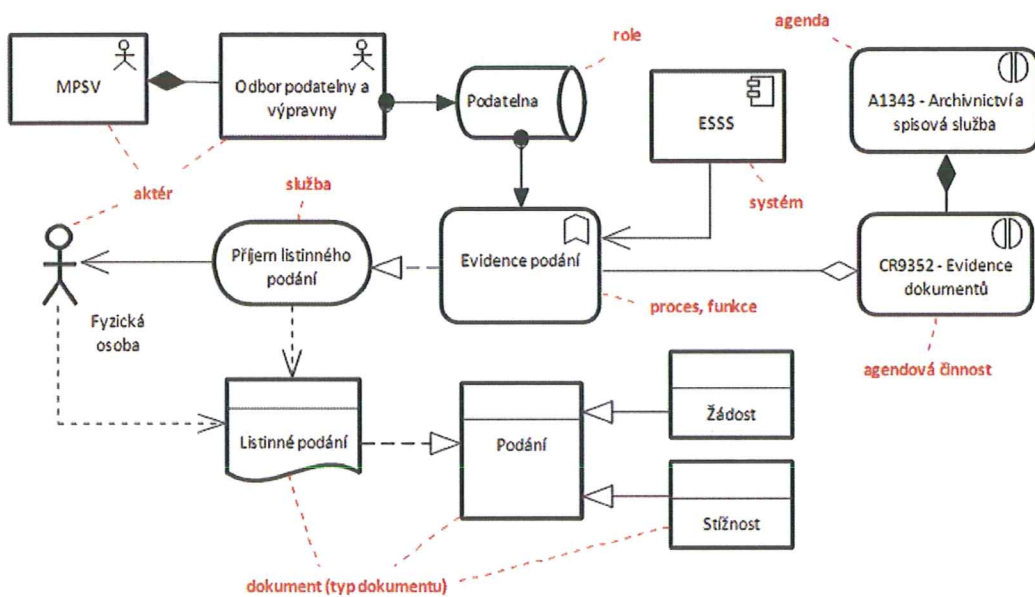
MPSV

Odbor podatelny a výpravny

role

Podatelna

ESSS

agenda

A1343 - Archivnictví a spisová služba

aktér

služba

systém

Příjem listinného podání

Evidence podání

CR9352 - Evidence dokumentů

Fyzická osoba

proces, funkce

agendová činnost

Listinné podání

Podání

Žádost

Stížnost

dokument (typ dokumentu)